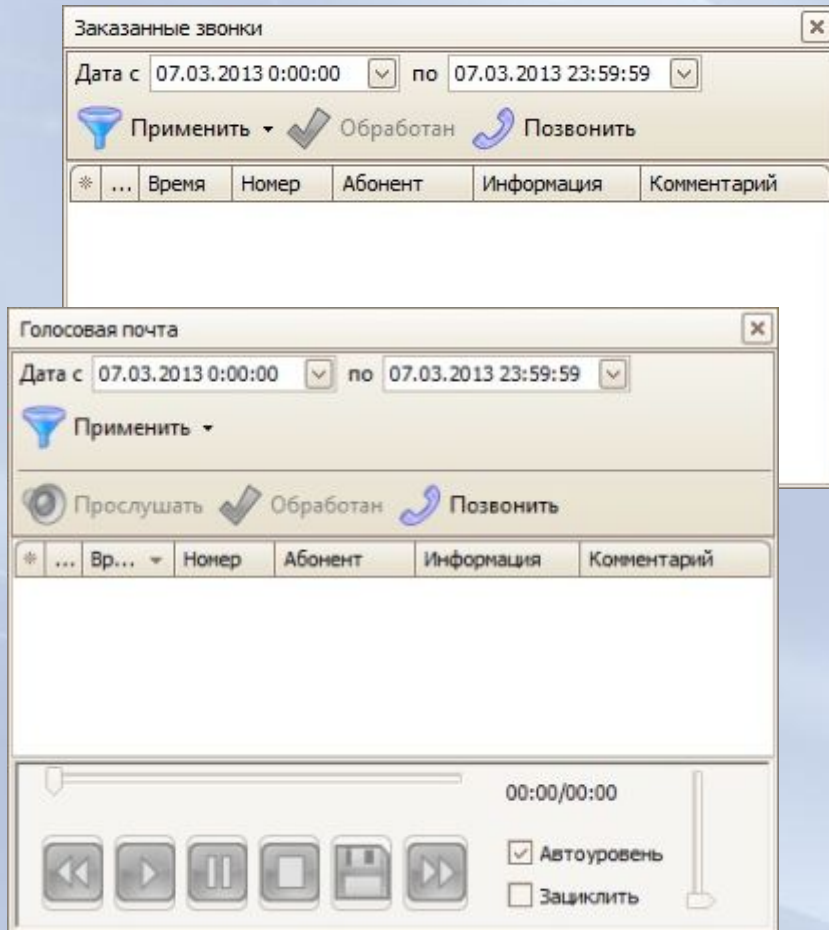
Заказанные звонки

Дата с 07.03.2013 0:00:00 по 07.03.2013 23:59:59

Применить Обработан Позвонить

| * | ... | Время | Номер | Абонент | Информация | Комментарий |
|---|---|---|---|---|---|---|

Голосовая почта

Дата с 07.03.2013 0:00:00 по 07.03.2013 23:59:59

Применить

Прослушать Обработан Позвонить

| * | ... | Вр... | Номер | Абонент | Информация | Комментарий |
|---|---|---|---|---|---|---|

00:00/00:00

Автоуровень

Зациклить